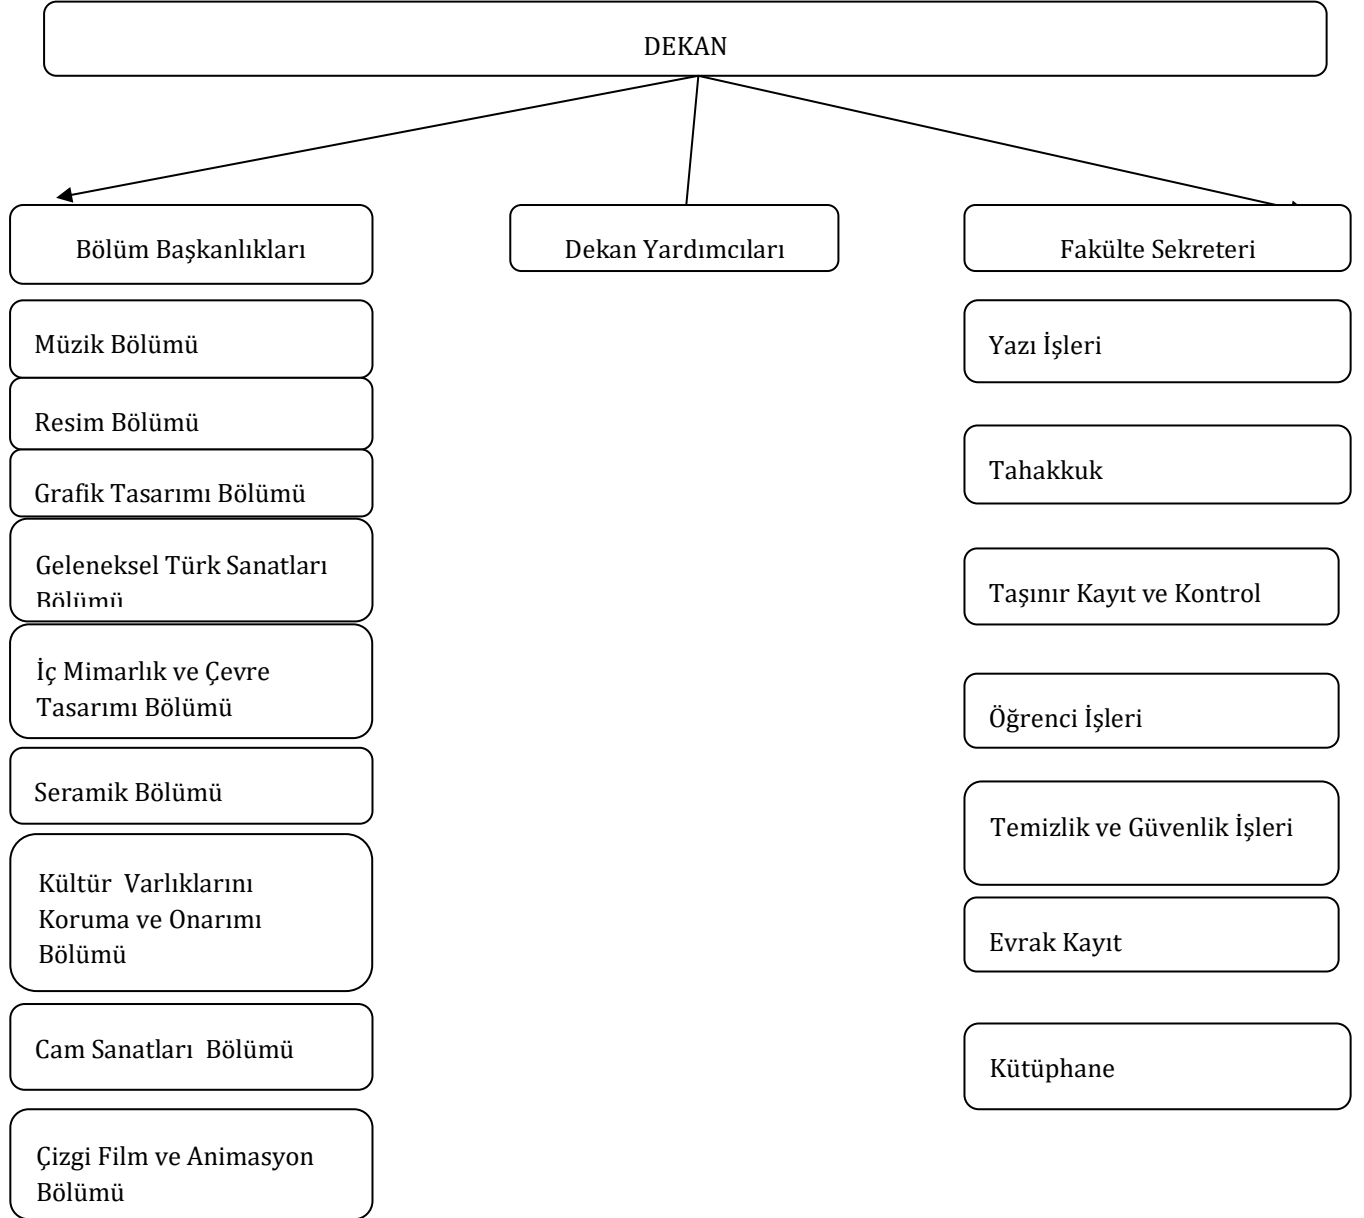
DEKAN

Bölüm Başkanlıkları

Dekan Yardımcıları

Fakülte Sekreteri

Müzik Bölümü

Resim Bölümü

Grafik Tasarımı Bölümü

Geleneksel Türk Sanatları Bölümü

İç Mimarlık ve Çevre Tasarımı Bölümü

Seramik Bölümü

Kültür Varlıklarını Koruma ve Onarımı Bölümü

Cam Sanatları Bölümü

Çizgi Film ve Animasyon Bölümü

Yazı İşleri

Tahakkuk

Taşınır Kayıt ve Kontrol

Öğrenci İşleri

Temizlik ve Güvenlik İşleri

Evrak Kayıt

Kütüphane